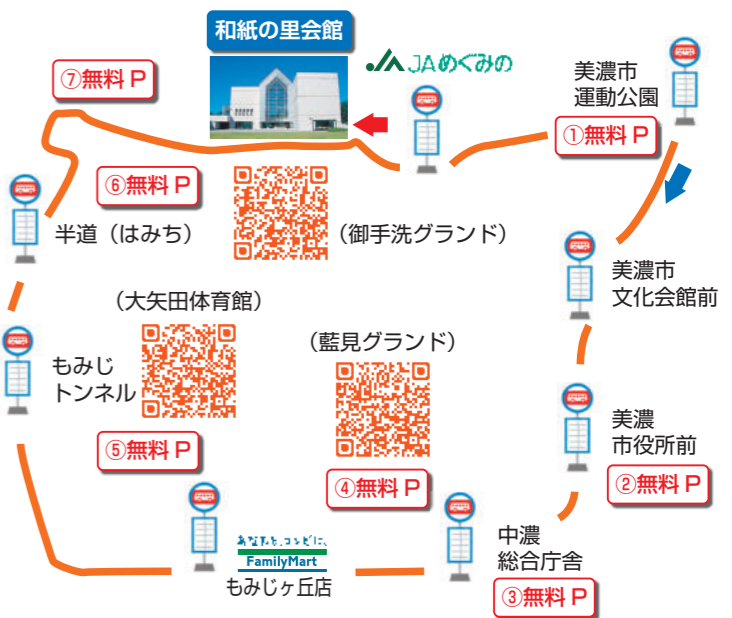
和紙の里会館

JAめぐみの

⑦無料 P

美濃市
運動公園

①無料 P

⑥無料 P

半道（はみち）

（御手洗グランド）

美濃市
文化会館前

（大矢田体育館）

（藍見グランド）

もみじ
トンネル

美濃
市役所前

⑤無料 P

④無料 P

②無料 P

あなたと、コンビに、
FamilyMart
もみじヶ丘店

中濃
総合庁舎

③無料 P